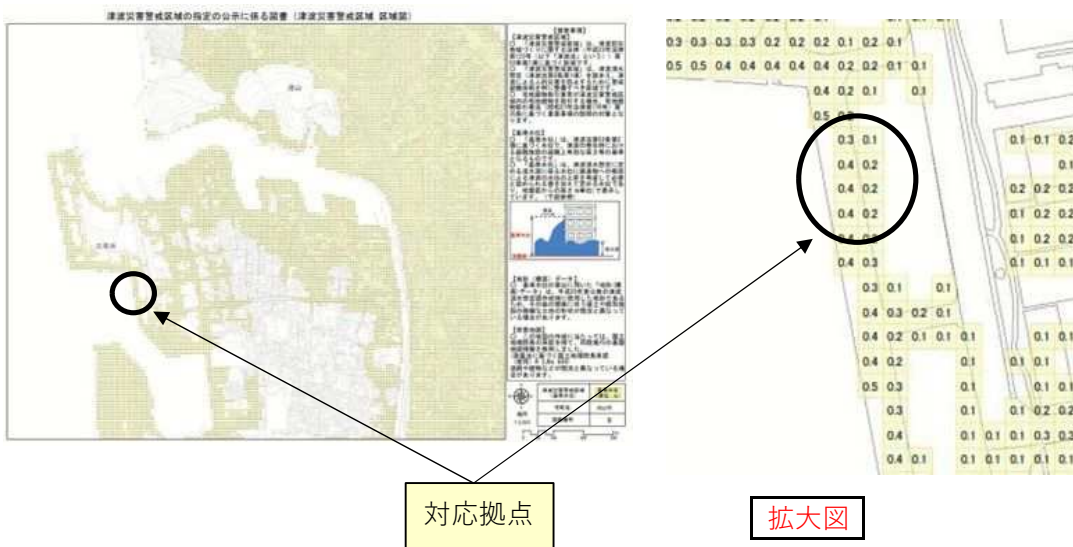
津波災害警戒区域の指定の公示に係る図書（津波災害警戒区域 区域図）

0.3 0.3 0.3 0.3 0.2 0.2 0.2 0.1 0.2 0.1
0.5 0.5 0.4 0.4 0.4 0.4 0.4 0.2 0.2 0.1 0.1
0.4 0.2 0.1 0.1
0.5
0.3 0.1
0.4 0.2
0.4 0.2
0.4 0.2
0.4 0.3
0.3 0.1 0.1
0.4 0.3 0.2 0.1
0.4 0.2 0.1 0.1 0.1
0.4 0.2 0.1
0.5 0.3 0.1
0.3 0.1
0.4 0.1 0.1 0.1
0.4 0.1 0.1 0.1
0.1 0.1 0.2
0.1
0.2 0.2 0.2
0.1 0.2 0.2
0.1 0.2 0.2
0.1 0.1 0.1
0.1 0.1
0.1 0.1
0.1 0.1
0.1 0.2 0.2
0.3 0.3
0.1 0.1 0.1

対応拠点

拡大図